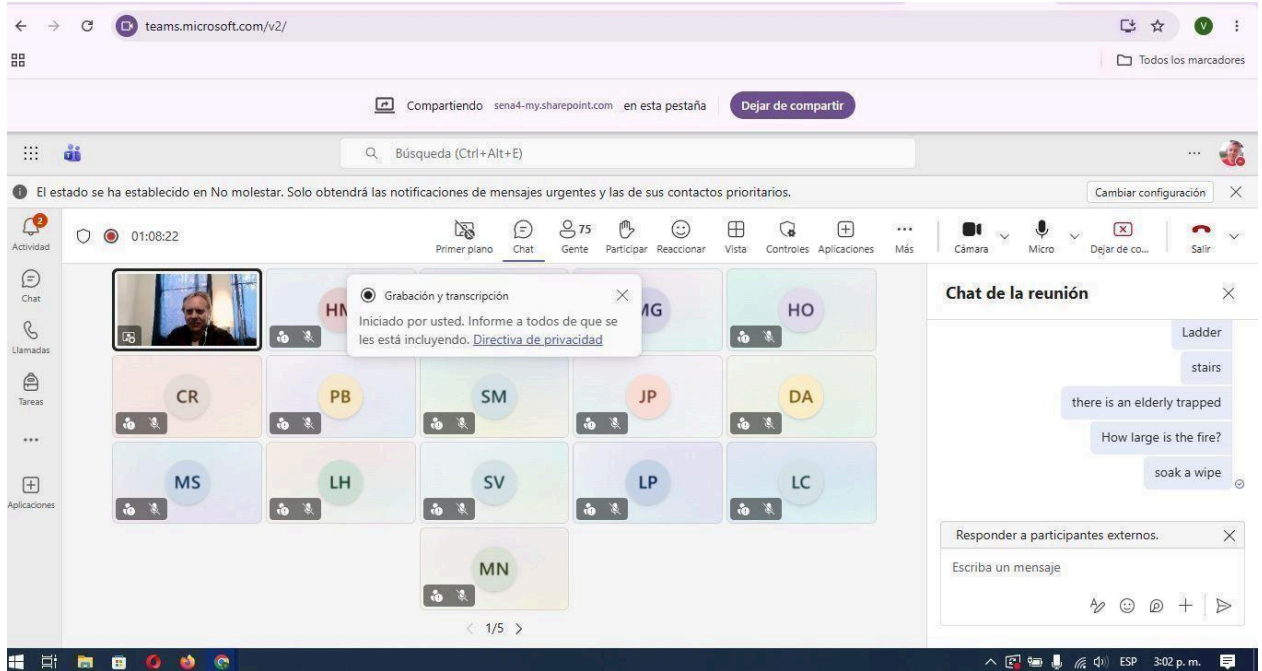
teams.microsoft.com/v2/

Todos los marcadores

Compartiendo sena4-my.sharepoint.com en esta pestaña Dejar de compartir

Búsqueda (Ctrl+Alt+E)

El estado se ha establecido en No molestar. Solo obtendrá las notificaciones de mensajes urgentes y las de sus contactos prioritarios.

Cambiar configuración

2
Actividad

Chat

Llamadas

Tareas

...

Aplicaciones

01:08:22

Primer plano Chat 75 Gente Participar Reaccionar Vista Controles Aplicaciones Más

Cámara Micro Dejar de co... Salir

Grabación y transcripción

Iniciado por usted. Informe a todos de que se les está incluyendo. Directiva de privacidad

HN MG HO

CR PB SM JP DA

MS LH SV LP LC

MN

1/5

Chat de la reunión

Ladder

stairs

there is an elderly trapped

How large is the fire?

soak a wipe

Responder a participantes externos.

Escriba un mensaje

ESP 3:02 p. m.